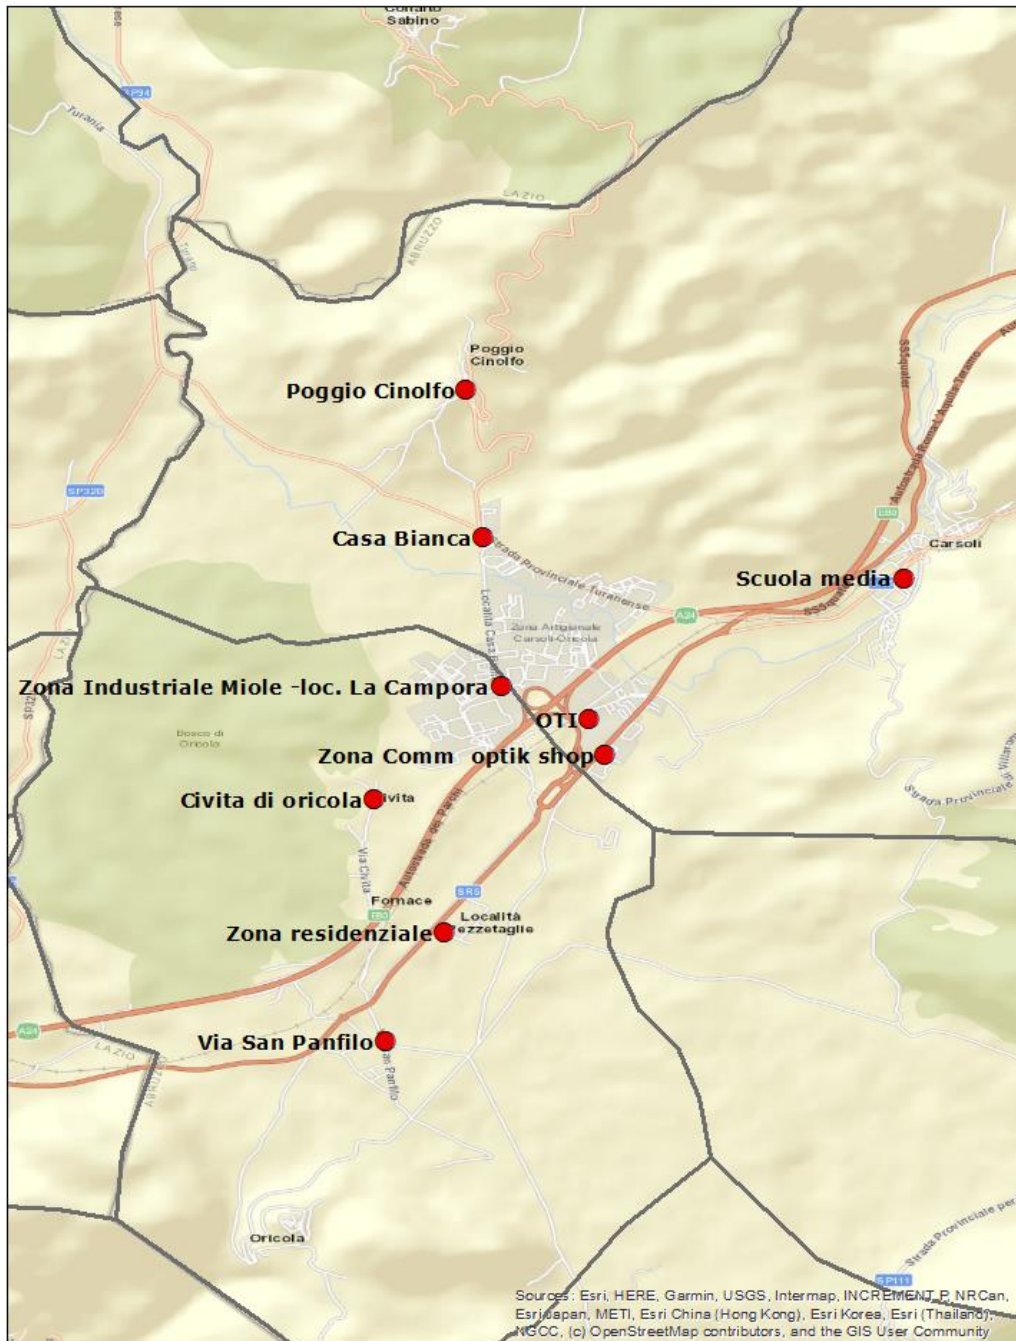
Collalto Sabino

SP34

Turania

LAZIO

ABRUZZO

Poggio Cinolfo

Poggio Cinolfo

SP32b

Casa Bianca

Strada Provinciale Turanense

Carsoli

Scuola media

SS5quater

A24

Zona Artigianale Carsoli-Oricola

Località Casale

Zona Industriale Miole -loc. La Campora

OTI

Zona Comm optik shop

Bosco di Oricola

Civita di oricola

Civita

Via Civita

Autostrada dei Parchi

Fornace

SR5

E80

Località Pezzetaglie

Zona residenziale

A24

LAZIO

Via San Panfilo

San Panfilo

Oricola

Strada Provinciale

SP111

Sources: Esri, HERE, Garmin, USGS, Intermap, INCREMENT P, NRCan, Esri Japan, METI, Esri China (Hong Kong), Esri Korea, Esri (Thailand), NGCC, (c) OpenStreetMap contributors, and the GIS User Community